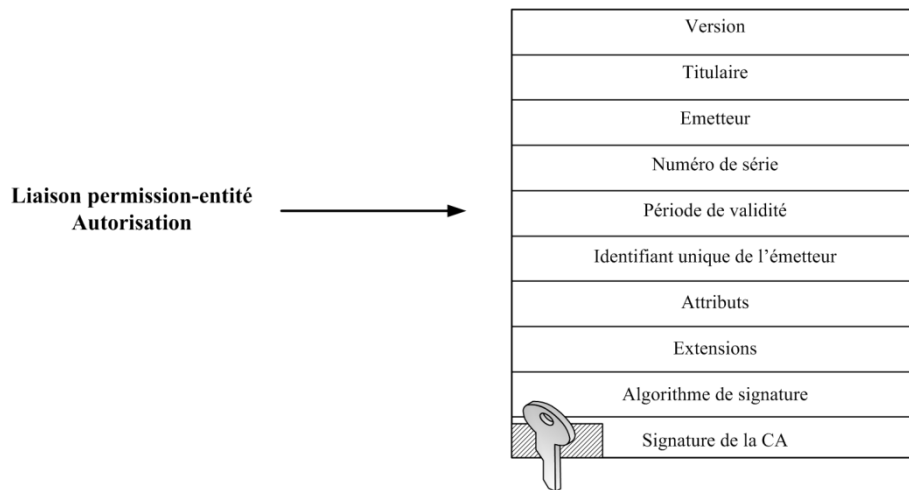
Liaison permission-entité
Autorisation

| Version |
|---|
| Titulaire |
| Emetteur |
| Numéro de série |
| Période de validité |
| Identifiant unique de l'émetteur |
| Attributs |
| Extensions |
| Algorithme de signature |
| Signature de la CA |